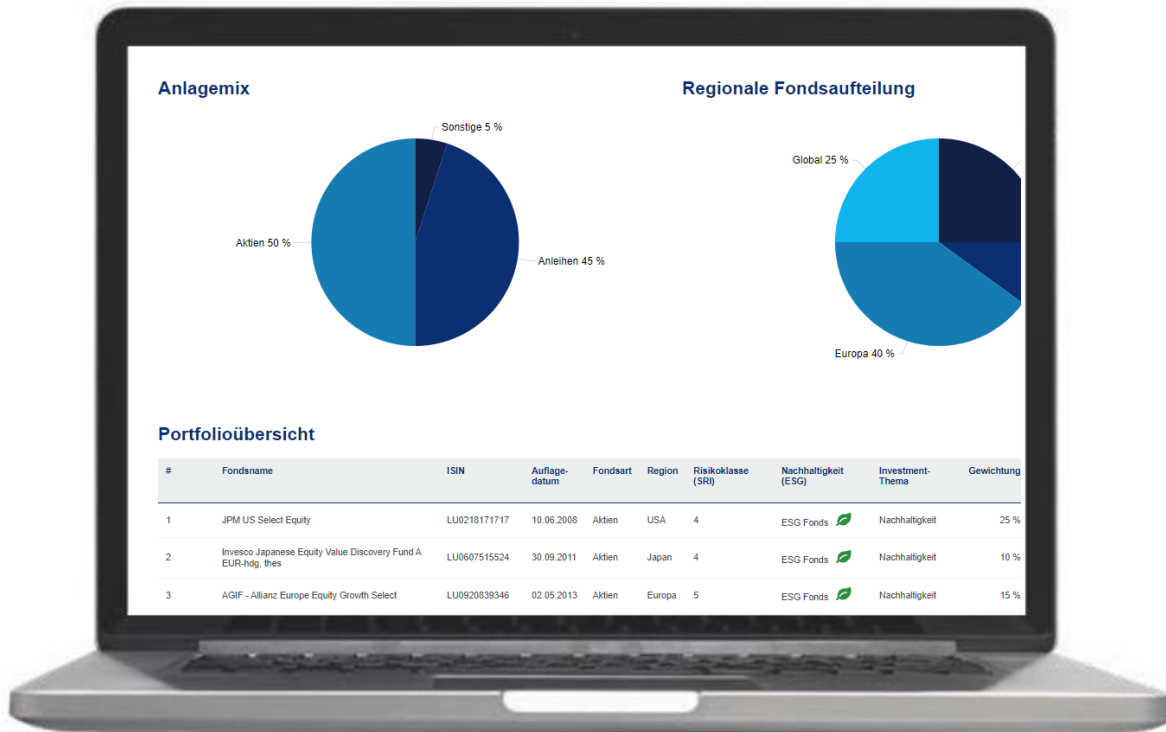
Anlagemix

Sonstige 5 %

Aktien 50 %

Anleihen 45 %

Regionale Fondsaufteilung

Global 25 %

Europa 40 %

Portfolioübersicht

| # | Fondsname | ISIN | Auflage-datum | Fondsart | Region | Risikoklasse (SRI) | Nachhaltigkeit (ESG) | Investment-Thema | Gewichtung |
|---|---|---|---|---|---|---|---|---|---|
| 1 | JPM US Select Equity | LU0218171717 | 10.06.2008 | Aktien | USA | 4 | ESG Fonds | Nachhaltigkeit | 25 % |
| 2 | Invesco Japanese Equity Value Discovery Fund A EUR-hdg, thes | LU0607515524 | 30.09.2011 | Aktien | Japan | 4 | ESG Fonds | Nachhaltigkeit | 10 % |
| 3 | AGIF - Allianz Europe Equity Growth Select | LU0920839346 | 02.05.2013 | Aktien | Europa | 5 | ESG Fonds | Nachhaltigkeit | 15 % |